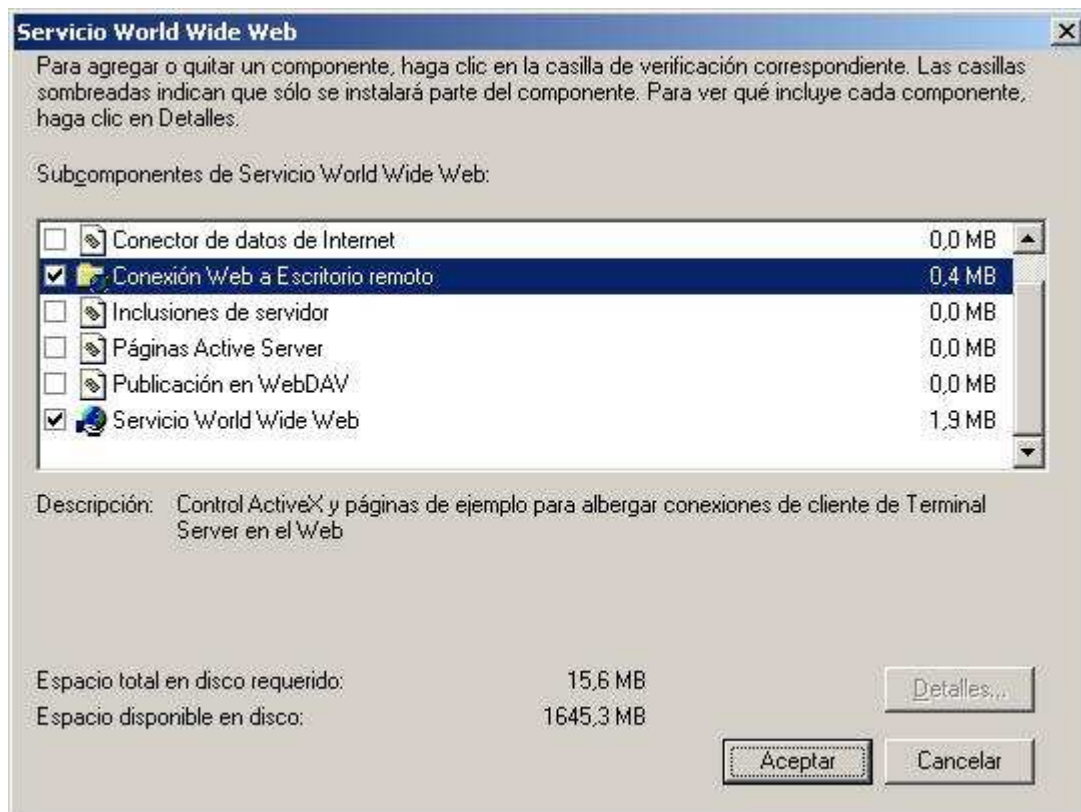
Servicio World Wide Web

Para agregar o quitar un componente, haga clic en la casilla de verificación correspondiente. Las casillas sombreadas indican que sólo se instalará parte del componente. Para ver qué incluye cada componente, haga clic en Detalles.

Subcomponentes de Servicio World Wide Web:

| | | |
|---|---|---|
| ☐ | Conector de datos de Internet | 0,0 MB |
| ☑ | Conexión Web a Escritorio remoto | 0,4 MB |
| ☐ | Inclusiones de servidor | 0,0 MB |
| ☐ | Páginas Active Server | 0,0 MB |
| ☐ | Publicación en WebDAV | 0,0 MB |
| ☑ | Servicio World Wide Web | 1,9 MB |

Descripción: Control ActiveX y páginas de ejemplo para albergar conexiones de cliente de Terminal Server en el Web

Espacio total en disco requerido: 15,6 MB
Espacio disponible en disco: 1645,3 MB

Detalles...

Aceptar

Cancelar